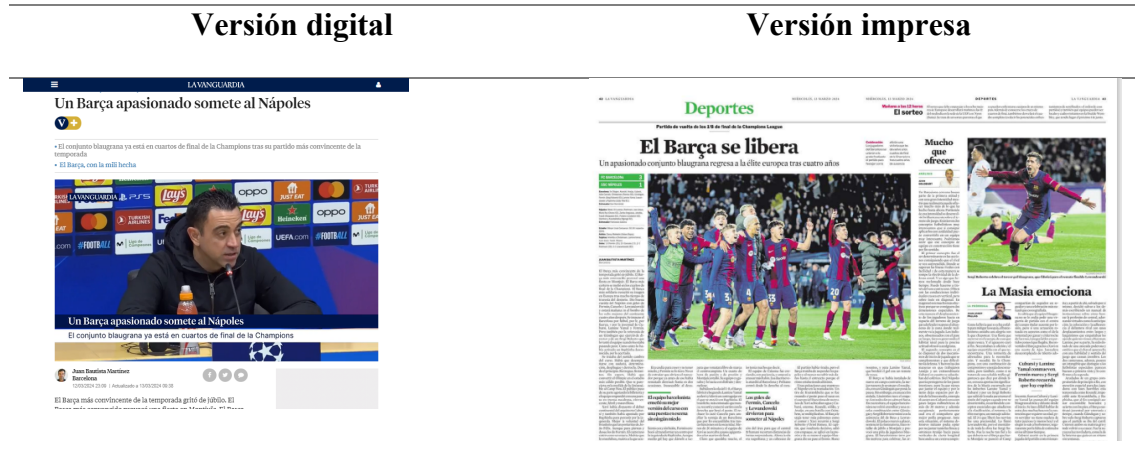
Versión digital

Versión impresa

LA VANGUARDIA

Un Barça apasionado somete al Nápoles

V+

• El conjunto blaugrana ya está en cuartos de final de la Champions tras su partido más convincente de la temporada

• El Barça, con la mili hecha

LA VANGUARDIA PS5 Lay's OPPO JUST EAT TURKISH AIRLINES Heineken #FOOTBALL UEFA.com

Un Barça apasionado somete al Nápoles

El conjunto blaugrana ya está en cuartos de final de la Champions

Juan Bautista Martínez
Barcelona
13/03/2024 23:09 | Actualizado a 13/03/2024 09:38

El Barça más convincente de la temporada gritó de júbilo. El Barça más apasionado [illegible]

Deportes

El sorteo

Partido de vuelta de los 1/8 de final de la Champions League

El Barça se libera

Un apasionado conjunto blaugrana regresa a la élite europea tras cuatro años

Mucho que ofrecer

La Masia emociona

El equipo ha hecho su mejor versión del curso con una puntería remota que gira mucho

Los goles de Fermín, Cancelo y Lewandowski deciden para someter al Nápoles

Cubarsí y Lamine Yamal construyen, Fermín marca y Sergi Roberto recuerda que fue capitán